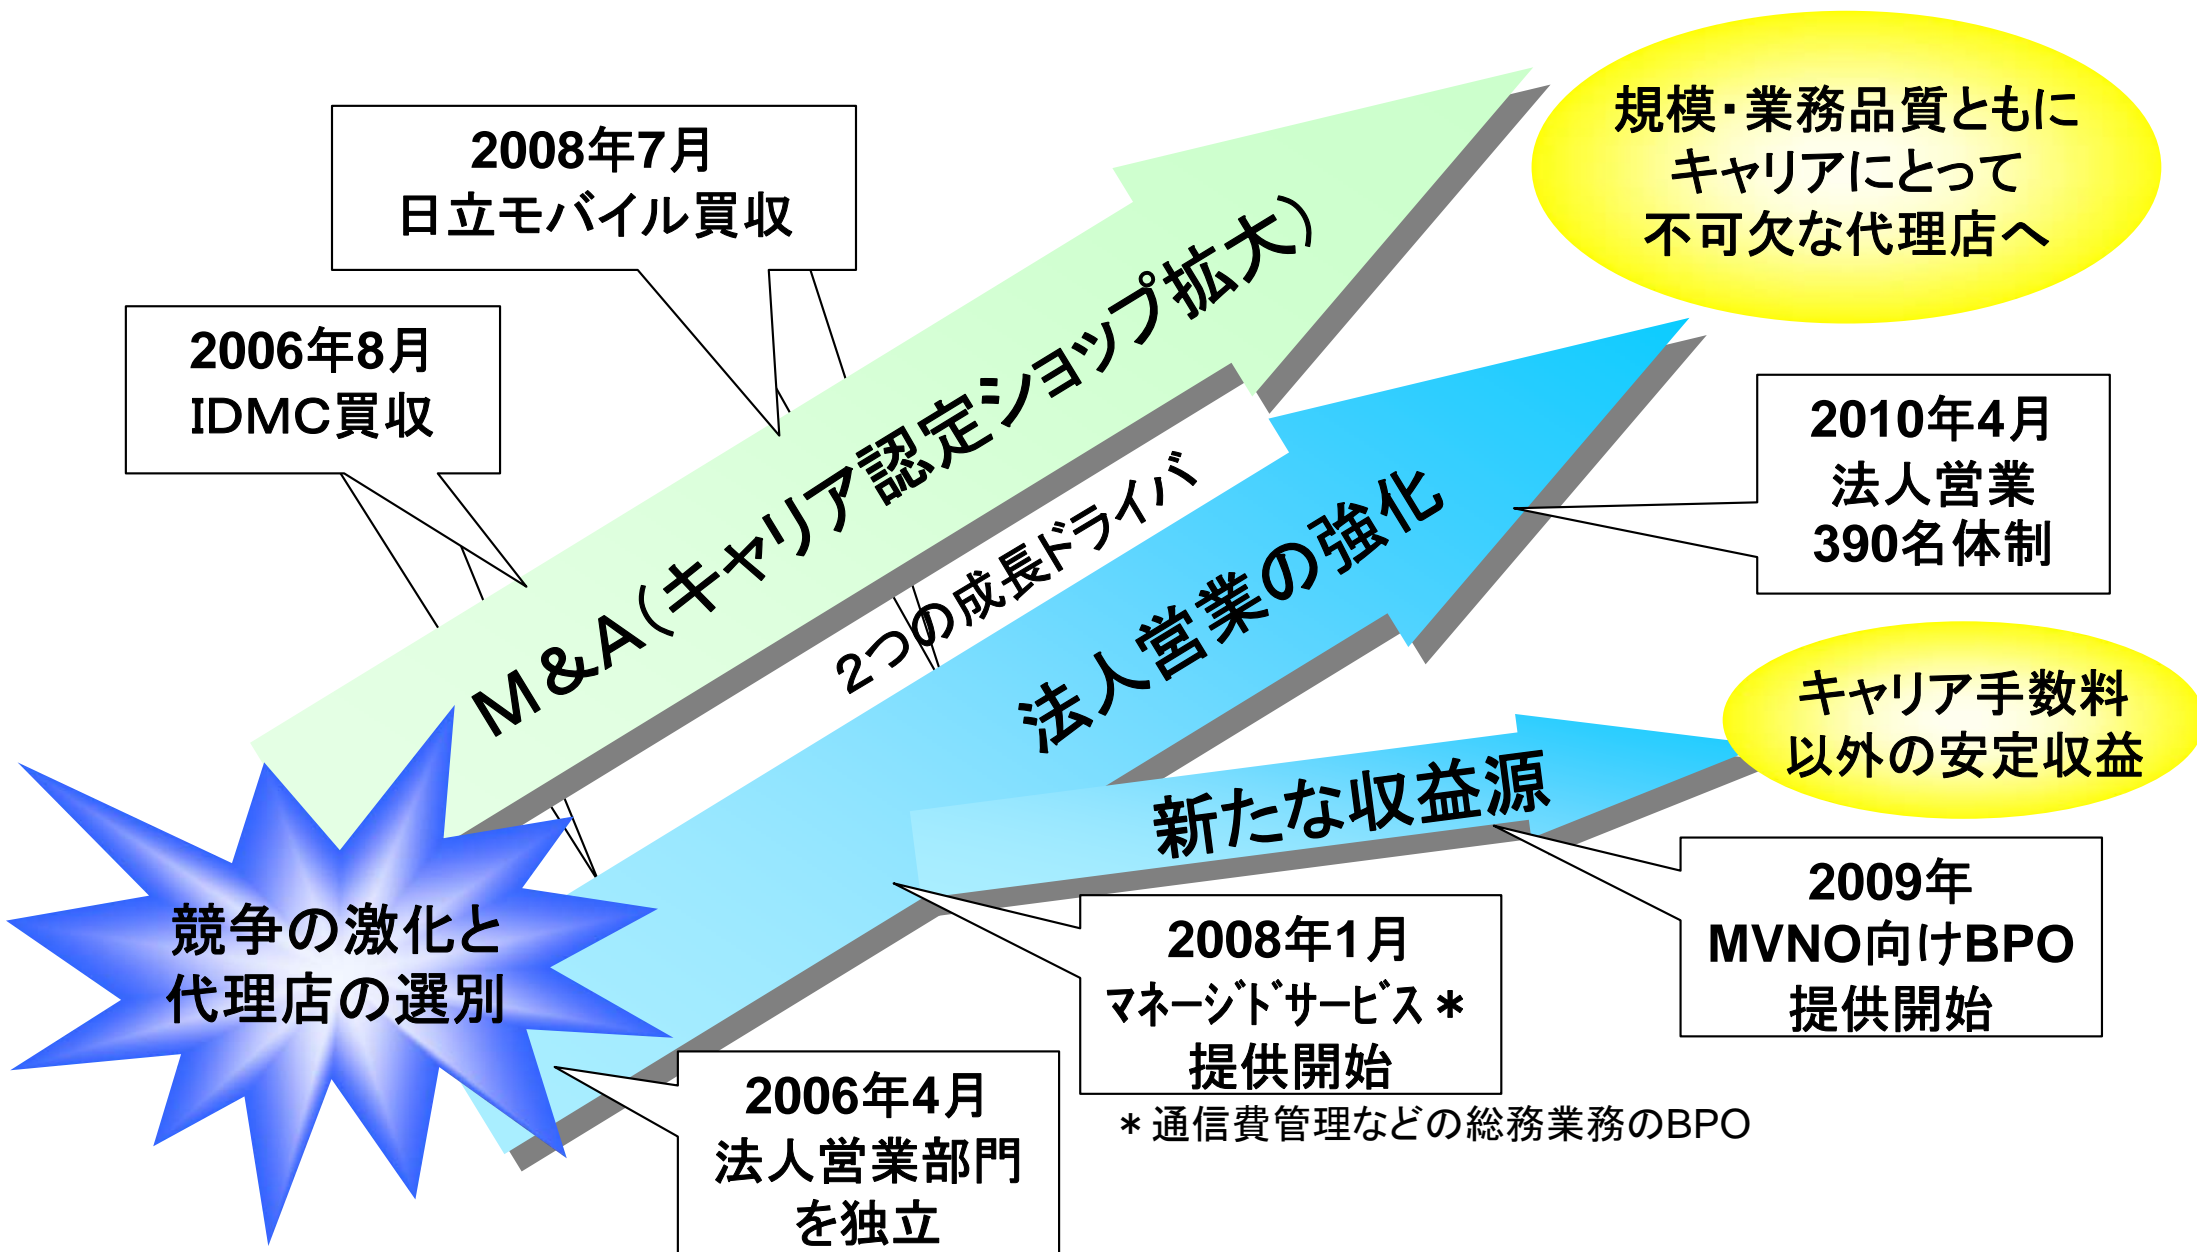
2008年7月
日立モバイル買収

2006年8月
IDMC買収

M&A(キャリア認定ショップ拡大)

規模・業務品質ともに
キャリアにとって
不可欠な代理店へ

2つの成長ドライバ

法人営業の強化

2010年4月
法人営業
390名体制

キャリア手数料
以外の安定収益

新たな収益源

競争の激化と
代理店の選別

2009年
MVNO向けBPO
提供開始

2008年1月
ﾏﾈｰｼﾞﾄﾞｻｰﾋﾞｽ＊
提供開始

＊通信費管理などの総務業務のBPO

2006年4月
法人営業部門
を独立